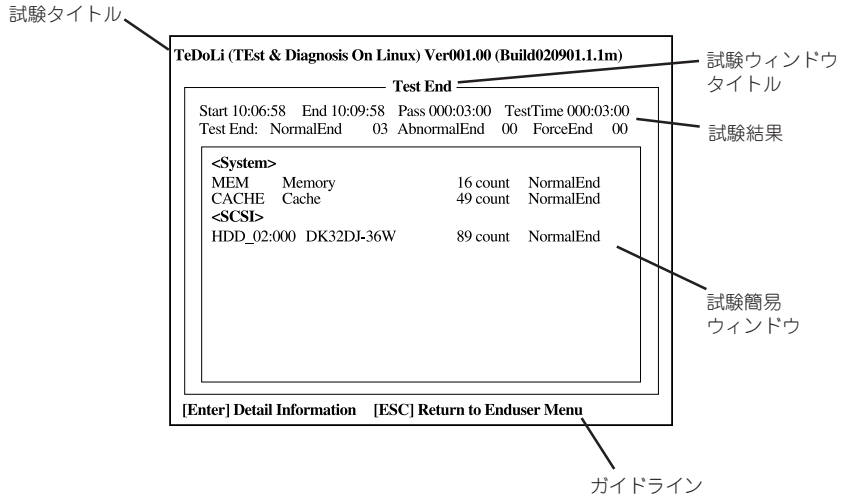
試験タイトル

TeDoLi (TEst & Diagnosis On Linux) Ver001.00 (Build020901.1.1m)

Test End

試験ウィンドウタイトル

Start 10:06:58 End 10:09:58 Pass 000:03:00 TestTime 000:03:00
Test End: NormalEnd 03 AbnormalEnd 00 ForceEnd 00

試験結果

<System>
MEM Memory 16 count NormalEnd
CACHE Cache 49 count NormalEnd
<SCSI>
HDD_02:000 DK32DJ-36W 89 count NormalEnd

試験簡易ウィンドウ

[Enter] Detail Information [ESC] Return to Enduser Menu

ガイドライン